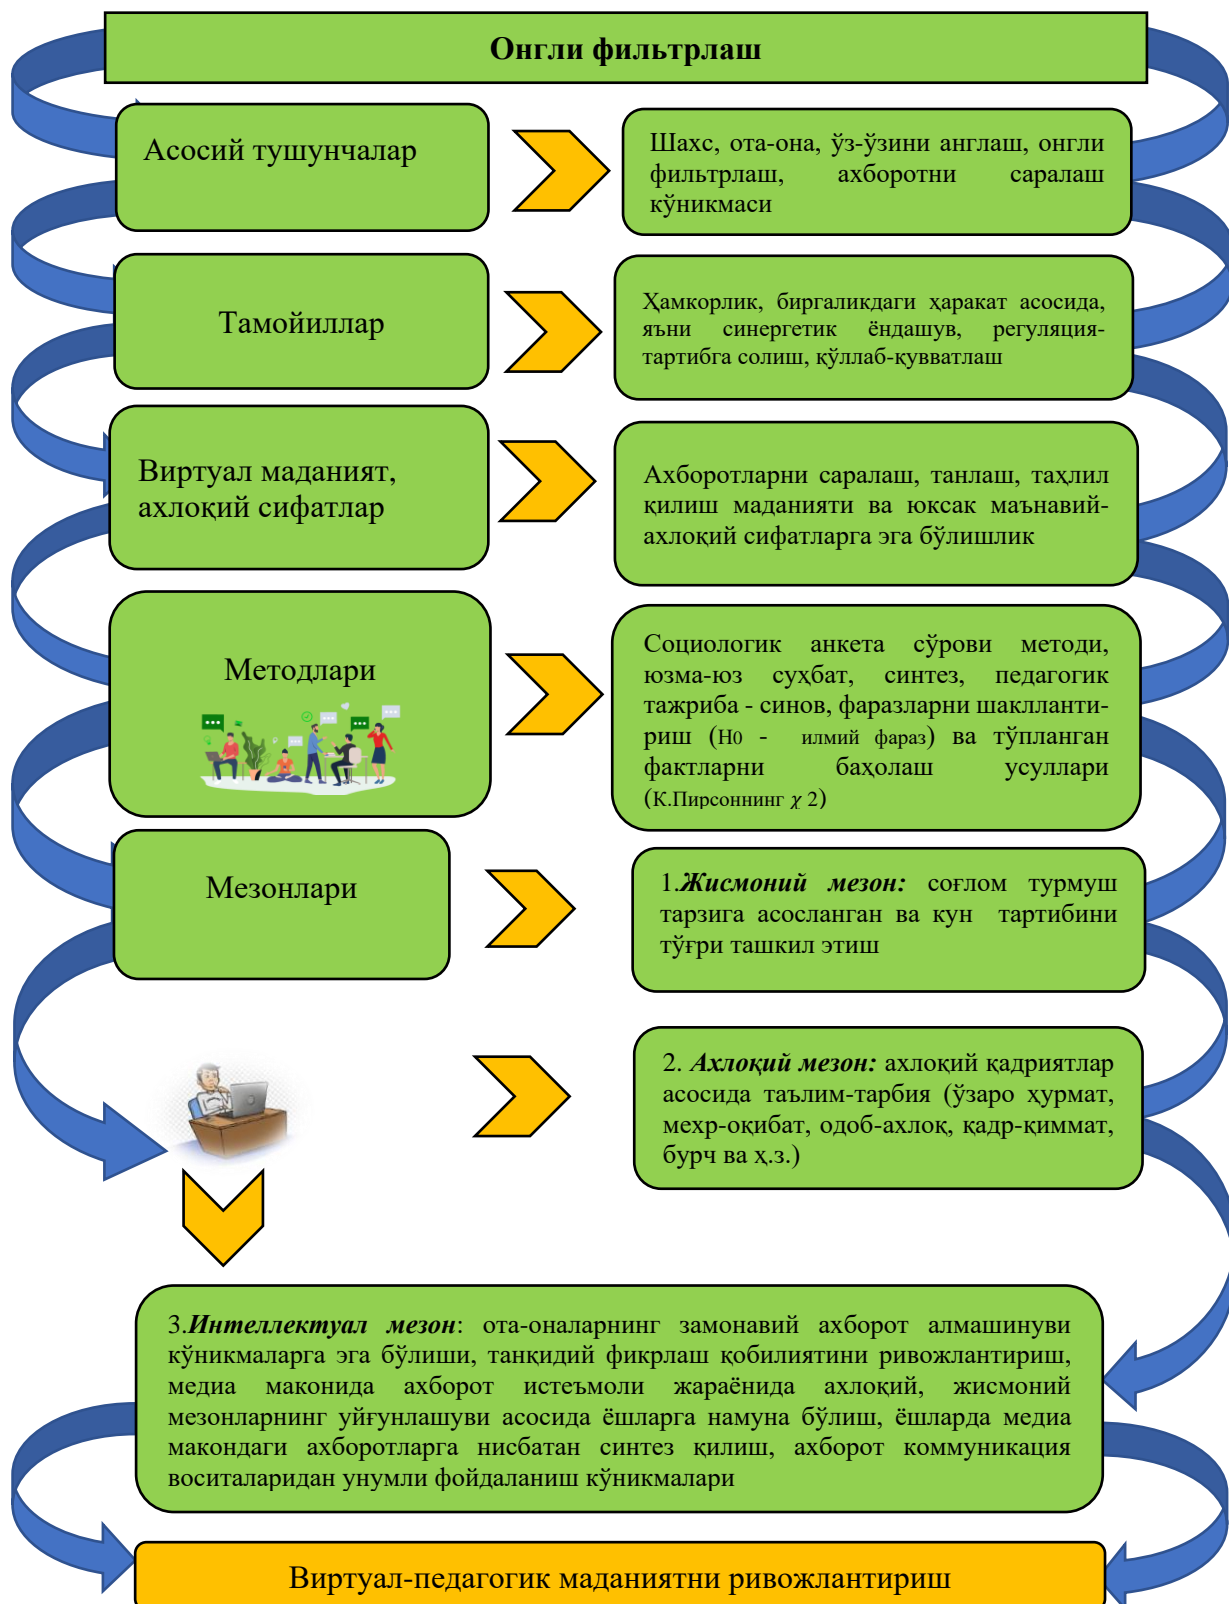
Онгли фильтрлаш

Асосий тушунчалар

Шахс, ота-она, ўз-ўзини англаш, онгли фильтрлаш, ахборотни саралаш кўникмаси

Тамойиллар

Ҳамкорлик, биргаликдаги ҳаракат асосида, яъни синергетик ёндашув, регуляция-тартибга солиш, қўллаб-қувватлаш

Виртуал маданият, ахлоқий сифатлар

Ахборотларни саралаш, танлаш, таҳлил қилиш маданияти ва юксак маънавий-ахлоқий сифатларга эга бўлишлик

Методлари

Социологик анкета сўрови методи, юзма-юз суҳбат, синтез, педагогик тажриба - синов, фаразларни шакллантириш (H0 - илмий фараз) ва тўпланган фактларни баҳолаш усуллари (К.Пирсоннинг $\chi$ 2)

Мезонлари

1.***Жисмоний мезон:*** соғлом турмуш тарзига асосланган ва кун тартибини тўғри ташкил этиш

2. ***Ахлоқий мезон:*** ахлоқий қадриятлар асосида таълим-тарбия (ўзаро ҳурмат, меҳр-оқибат, одоб-ахлоқ, қадр-қиммат, бурч ва ҳ.з.)

3.***Интеллектуал мезон***: ота-оналарнинг замонавий ахборот алмашинуви кўникмаларга эга бўлиши, танқидий фикрлаш қобилиятини ривожлантириш, медиа маконида ахборот истеъмоли жараёнида ахлоқий, жисмоний мезонларнинг уйғунлашуви асосида ёшларга намуна бўлиш, ёшларда медиа макондаги ахборотларга нисбатан синтез қилиш, ахборот коммуникация воситаларидан унумли фойдаланиш кўникмалари

Виртуал-педагогик маданиятни ривожлантириш